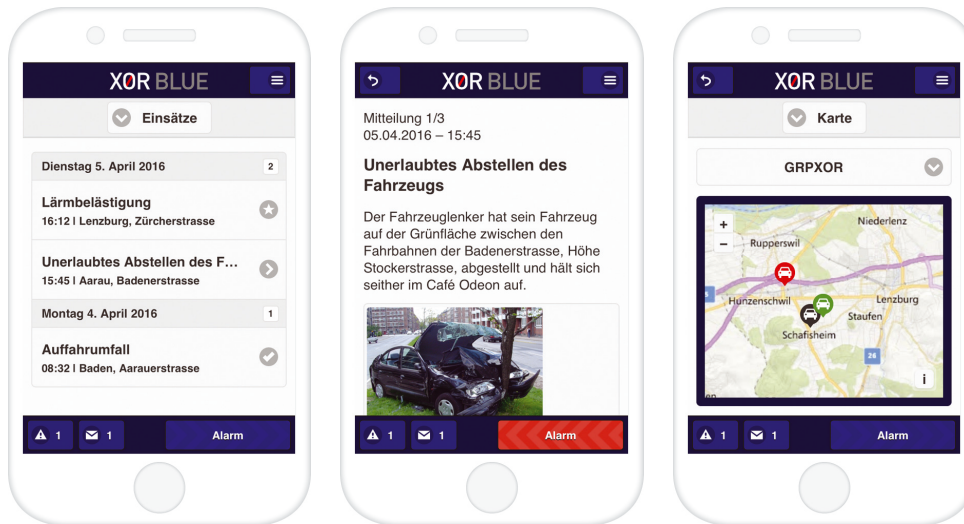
XOR BLUE

Einsätze

Dienstag 5. April 2016 2

Lärmbelästigung
16:12 | Lenzburg, Zürcherstrasse

Unerlaubtes Abstellen des F...
15:45 | Aarau, Badenerstrasse

Montag 4. April 2016 1

Auffahrumfall
08:32 | Baden, Aarauerstrasse

1 1 Alarm

XOR BLUE

Mitteilung 1/3
05.04.2016 – 15:45

Unerlaubtes Abstellen des Fahrzeugs

Der Fahrzeuglenker hat sein Fahrzeug auf der Grünfläche zwischen den Fahrbahnen der Badenerstrasse, Höhe Stockerstrasse, abgestellt und hält sich seither im Café Odeon auf.

1 1 Alarm

XOR BLUE

Karte

GRPXOR

+
–
Niederlenz
Rupperswil
Hunzenschwil
Lenzburg
Staufen
Schafisheim
26
i

1 1 Alarm